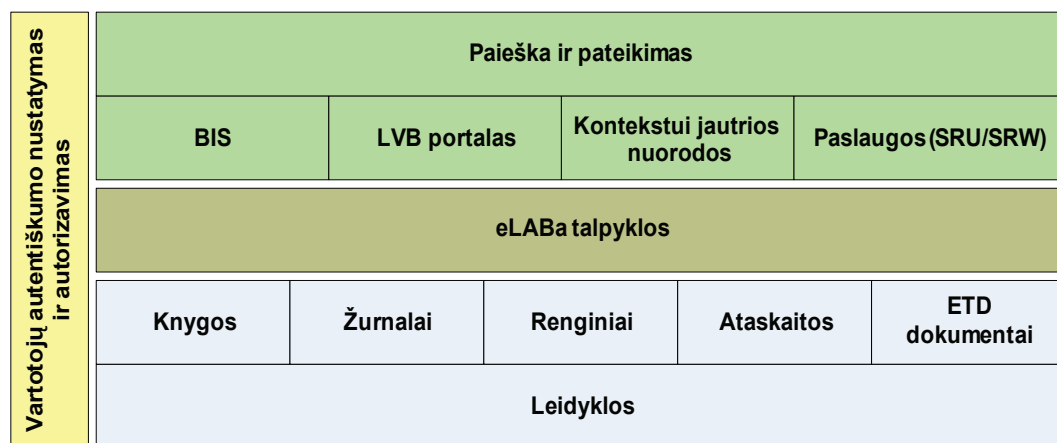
Vartotojų autentiškumo nustatymas ir autorizavimas

Paieška ir pateikimas

BIS

LVB portalas

Kontekstui jautrios nuorodos

Paslaugos (SRU/SRW)

eLABa talpyklos

Knygos

Žurnalai

Renginiai

Ataskaitos

ETD dokumentai

Leidyklos